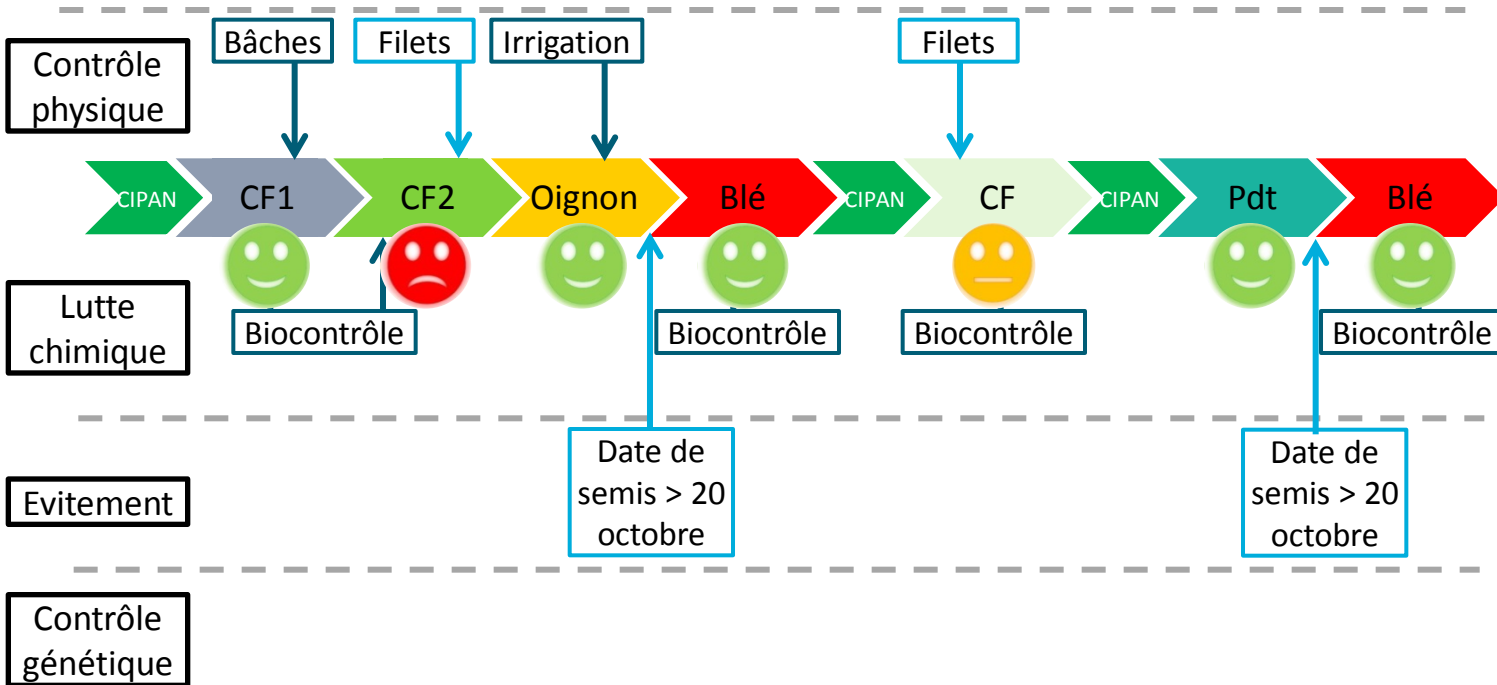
Contrôle physique

Bâches

Filets

Irrigation

Filets

CIPAN

CF1

CF2

Oignon

Blé

CIPAN

CF

CIPAN

Pdt

Blé

Lutte chimique

Biocontrôle

Biocontrôle

Biocontrôle

Biocontrôle

Date de semis > 20 octobre

Date de semis > 20 octobre

Evitement

Contrôle génétique